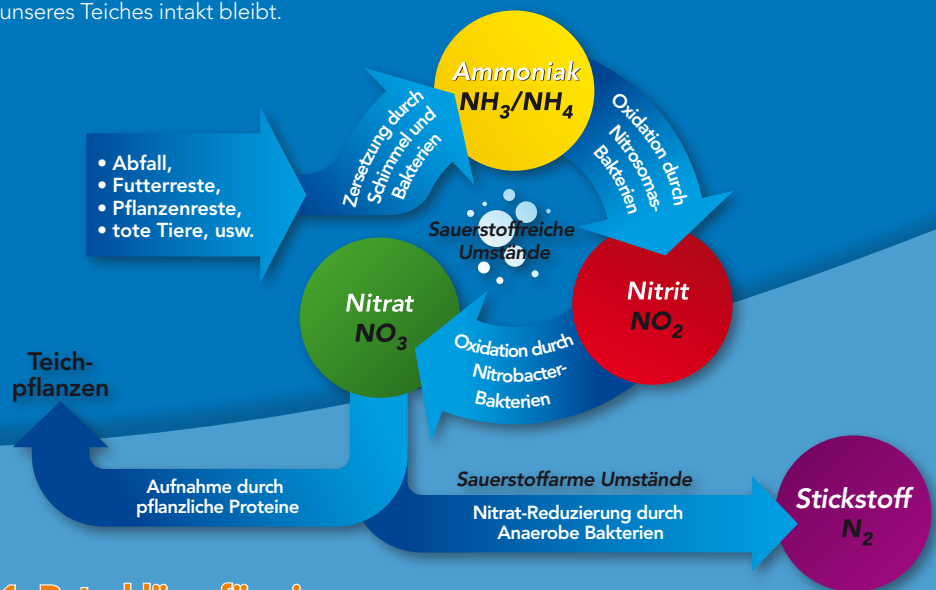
unseres Teiches intakt bleibt.

Ammoniak
$NH_3/NH_4$

Zersetzung durch Schimmel und Bakterien

Oxidation durch Nitrosomas-Bakterien

• Abfall,
• Futterreste,
• Pflanzenreste,
• tote Tiere, usw.

Sauerstoffreiche Umstände

Nitrat
$NO_3$

Nitrit
$NO_2$

Oxidation durch Nitrobacter-Bakterien

Teich-pflanzen

Aufnahme durch pflanzliche Proteine

Sauerstoffarme Umstände

Nitrat-Reduzierung durch Anaerobe Bakterien

Stickstoff
$N_2$

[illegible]